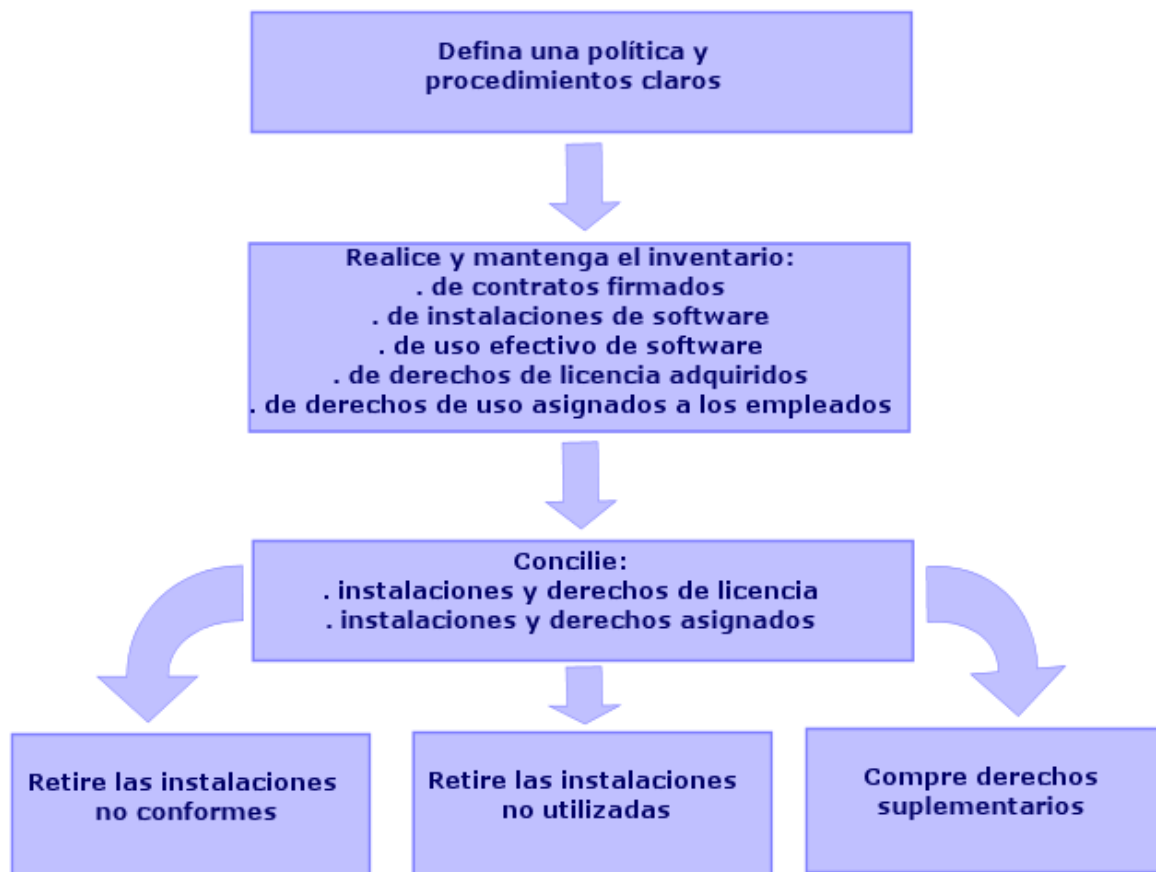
Defina una política y procedimientos claros

Realice y mantenga el inventario:
. de contratos firmados
. de instalaciones de software
. de uso efectivo de software
. de derechos de licencia adquiridos
. de derechos de uso asignados a los empleados

Concilie:
. instalaciones y derechos de licencia
. instalaciones y derechos asignados

Retire las instalaciones no conformes

Retire las instalaciones no utilizadas

Compre derechos suplementarios